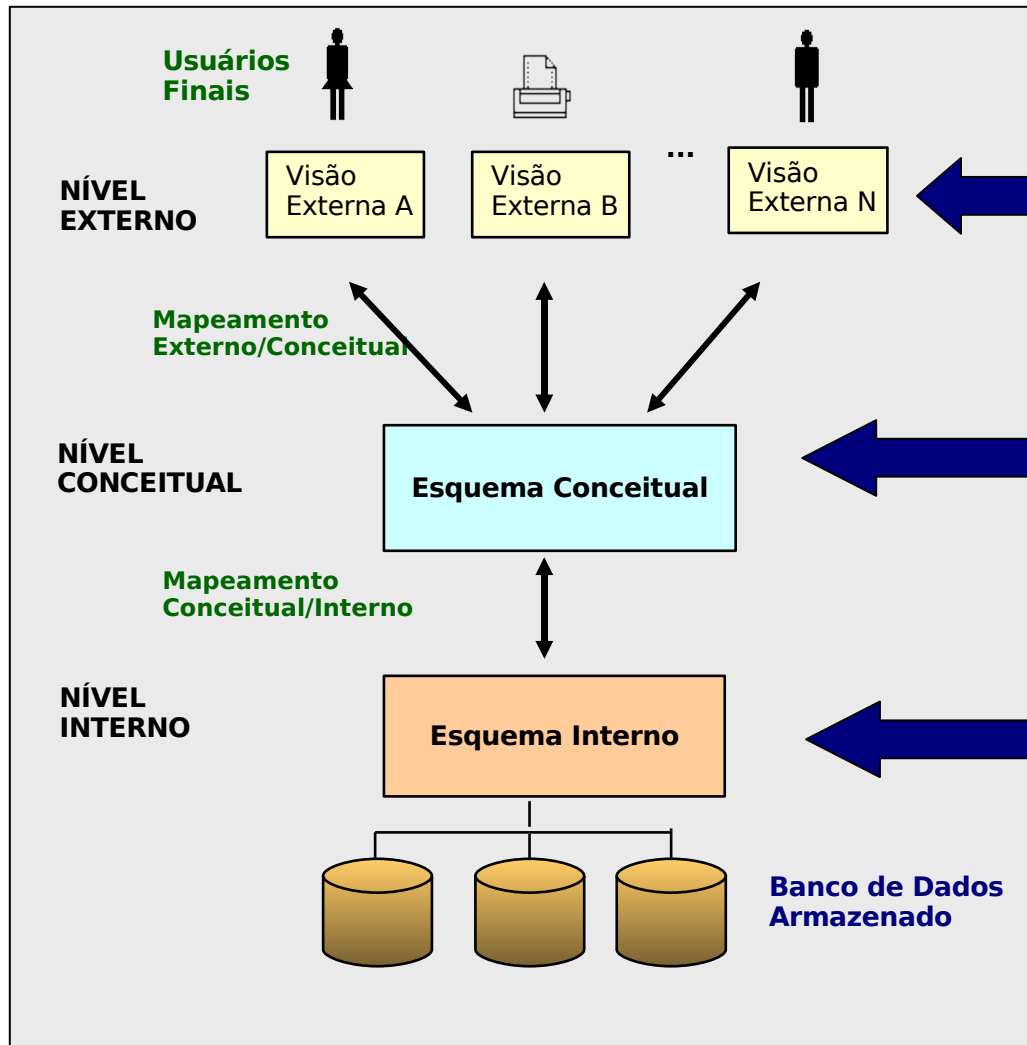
Usuários Finais

NÍVEL EXTERNO

Visão Externa A

Visão Externa B

...

Visão Externa N

Mapeamento Externo/Conceitual

NÍVEL CONCEITUAL

Esquema Conceitual

Mapeamento Conceitual/Interno

NÍVEL INTERNO

Esquema Interno

Banco de Dados Armazenado